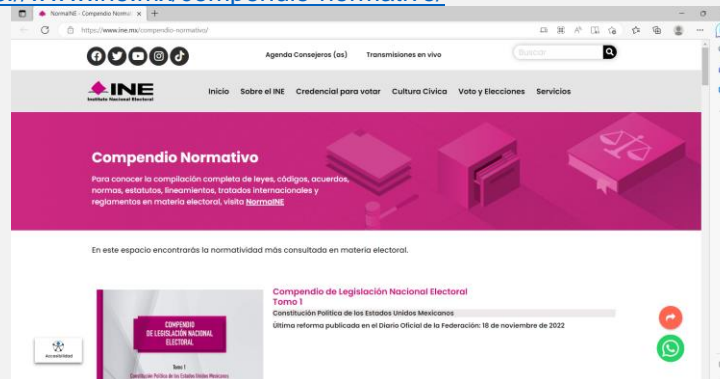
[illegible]/www.ine.mx/compendio-normativo/

NormaINE - Compendio Normativo

https://www.ine.mx/compendio-normativo/

Agenda Consejeros (as)   Transmisiones en vivo

Buscar

INE
Instituto Nacional Electoral

Inicio   Sobre el INE   Credencial para votar   Cultura Cívica   Voto y Elecciones   Servicios

Compendio Normativo

Para conocer la compilación completa de leyes, códigos, acuerdos, normas, estatutos, lineamientos, tratados internacionales y reglamentos en materia electoral, visita NormaINE

En este espacio encontrarás la normatividad más consultada en materia electoral.

COMPENDIO DE LEGISLACIÓN NACIONAL ELECTORAL

Tomo 1

Constitución Política de los Estados Unidos Mexicanos

Compendio de Legislación Nacional Electoral
Tomo 1

Constitución Política de los Estados Unidos Mexicanos

Última reforma publicada en el Diario Oficial de la Federación: 18 de noviembre de 2022

Accesibilidad